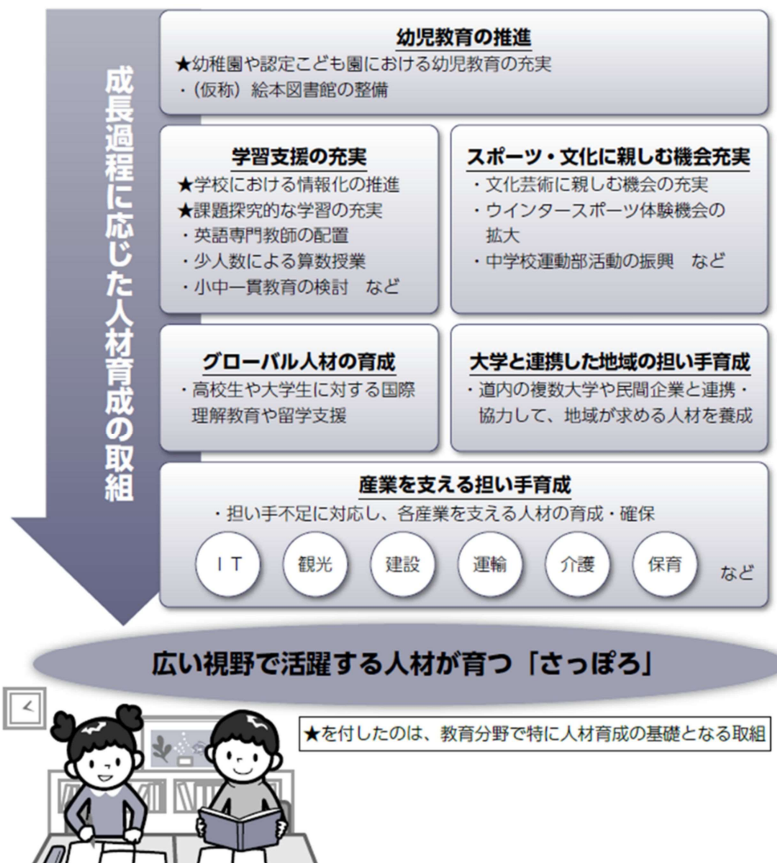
成長過程に応じた人材育成の取組

幼児教育の推進
★幼稚園や認定こども園における幼児教育の充実
・（仮称）絵本図書館の整備

学習支援の充実
★学校における情報化の推進
★課題探究的な学習の充実
・英語専門教師の配置
・少人数による算数授業
・小中一貫教育の検討　など

スポーツ・文化に親しむ機会充実
・文化芸術に親しむ機会の充実
・ウインタースポーツ体験機会の拡大
・中学校運動部活動の振興　など

グローバル人材の育成
・高校生や大学生に対する国際理解教育や留学支援

大学と連携した地域の担い手育成
・道内の複数大学や民間企業と連携・協力して、地域が求める人材を養成

産業を支える担い手育成
・担い手不足に対応し、各産業を支える人材の育成・確保
ＩＴ　観光　建設　運輸　介護　保育　など

広い視野で活躍する人材が育つ「さっぽろ」

★を付したのは、教育分野で特に人材育成の基礎となる取組